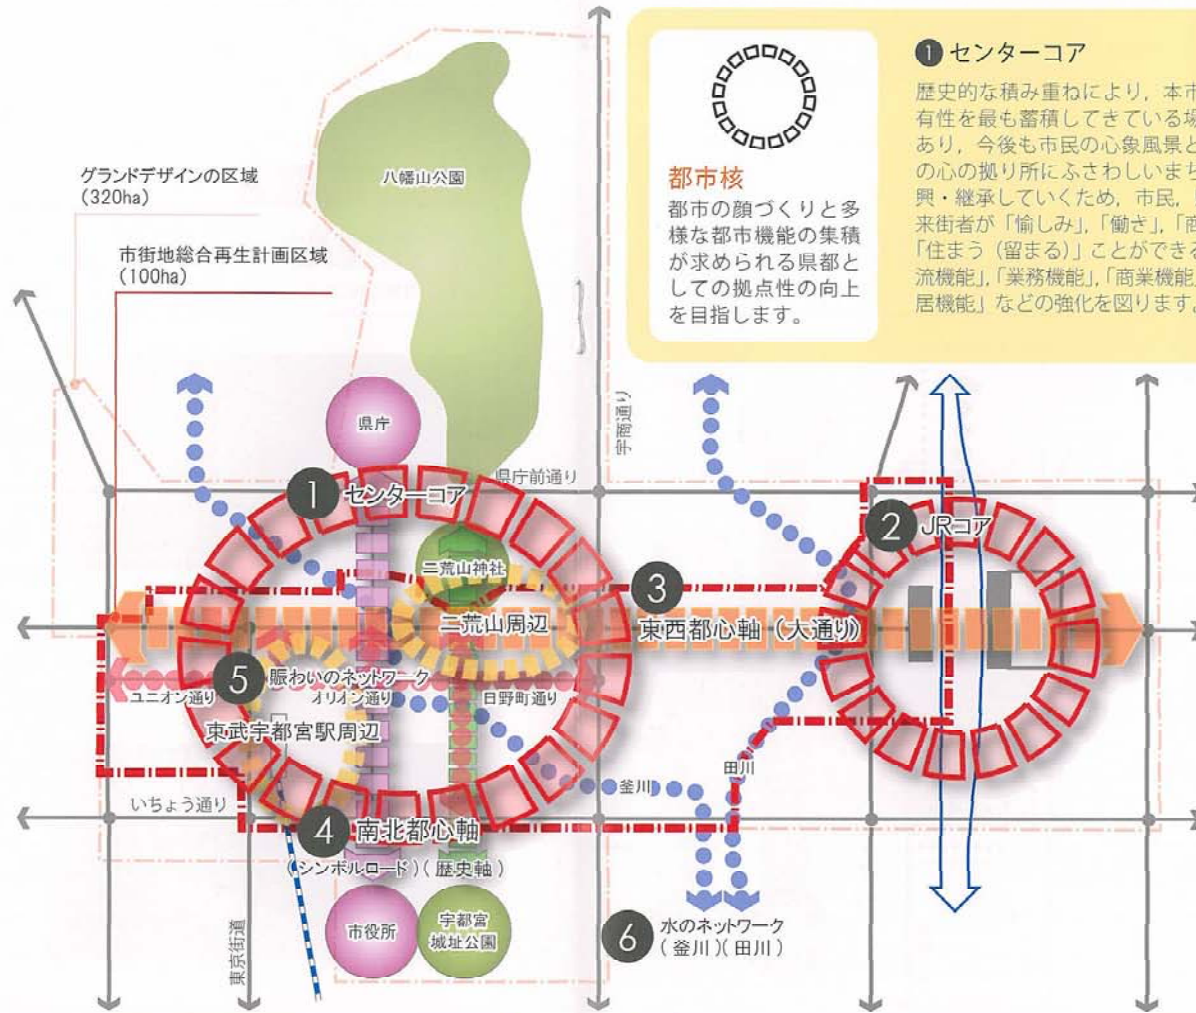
グランドデザインの区域
(320ha)

市街地総合再生計画区域
(100ha)

八幡山公園

都市核
都市の顔づくりと多様な都市機能の集積が求められる県都としての拠点性の向上を目指します。

❶ センターコア
歴史的な積み重ねにより，本市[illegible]有性を最も蓄積してきている場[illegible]あり，今後も市民の心象風景と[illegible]の心の拠り所にふさわしいまち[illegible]興・継承していくため，市民，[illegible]来街者が「愉しみ」,「働き」,「商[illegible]「住まう（留まる）」ことができる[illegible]流機能」,「業務機能」,「商業機能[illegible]居機能」などの強化を図ります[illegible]

県庁

宇都宮通り

県庁前通り

1 センターコア

2 JRコア

二荒山神社

3

二荒山周辺

東西都心軸（大通り）

5 賑わいのネットワーク

ユニオン通り

オリオン通り

日野町通り

東武宇都宮駅周辺

田川

釜川

いちょう通り

4 南北都心軸

（シンボルロード）（歴史軸）

市役所

宇都宮城址公園

東京街道

6 水のネットワーク
（釜川）（田川）